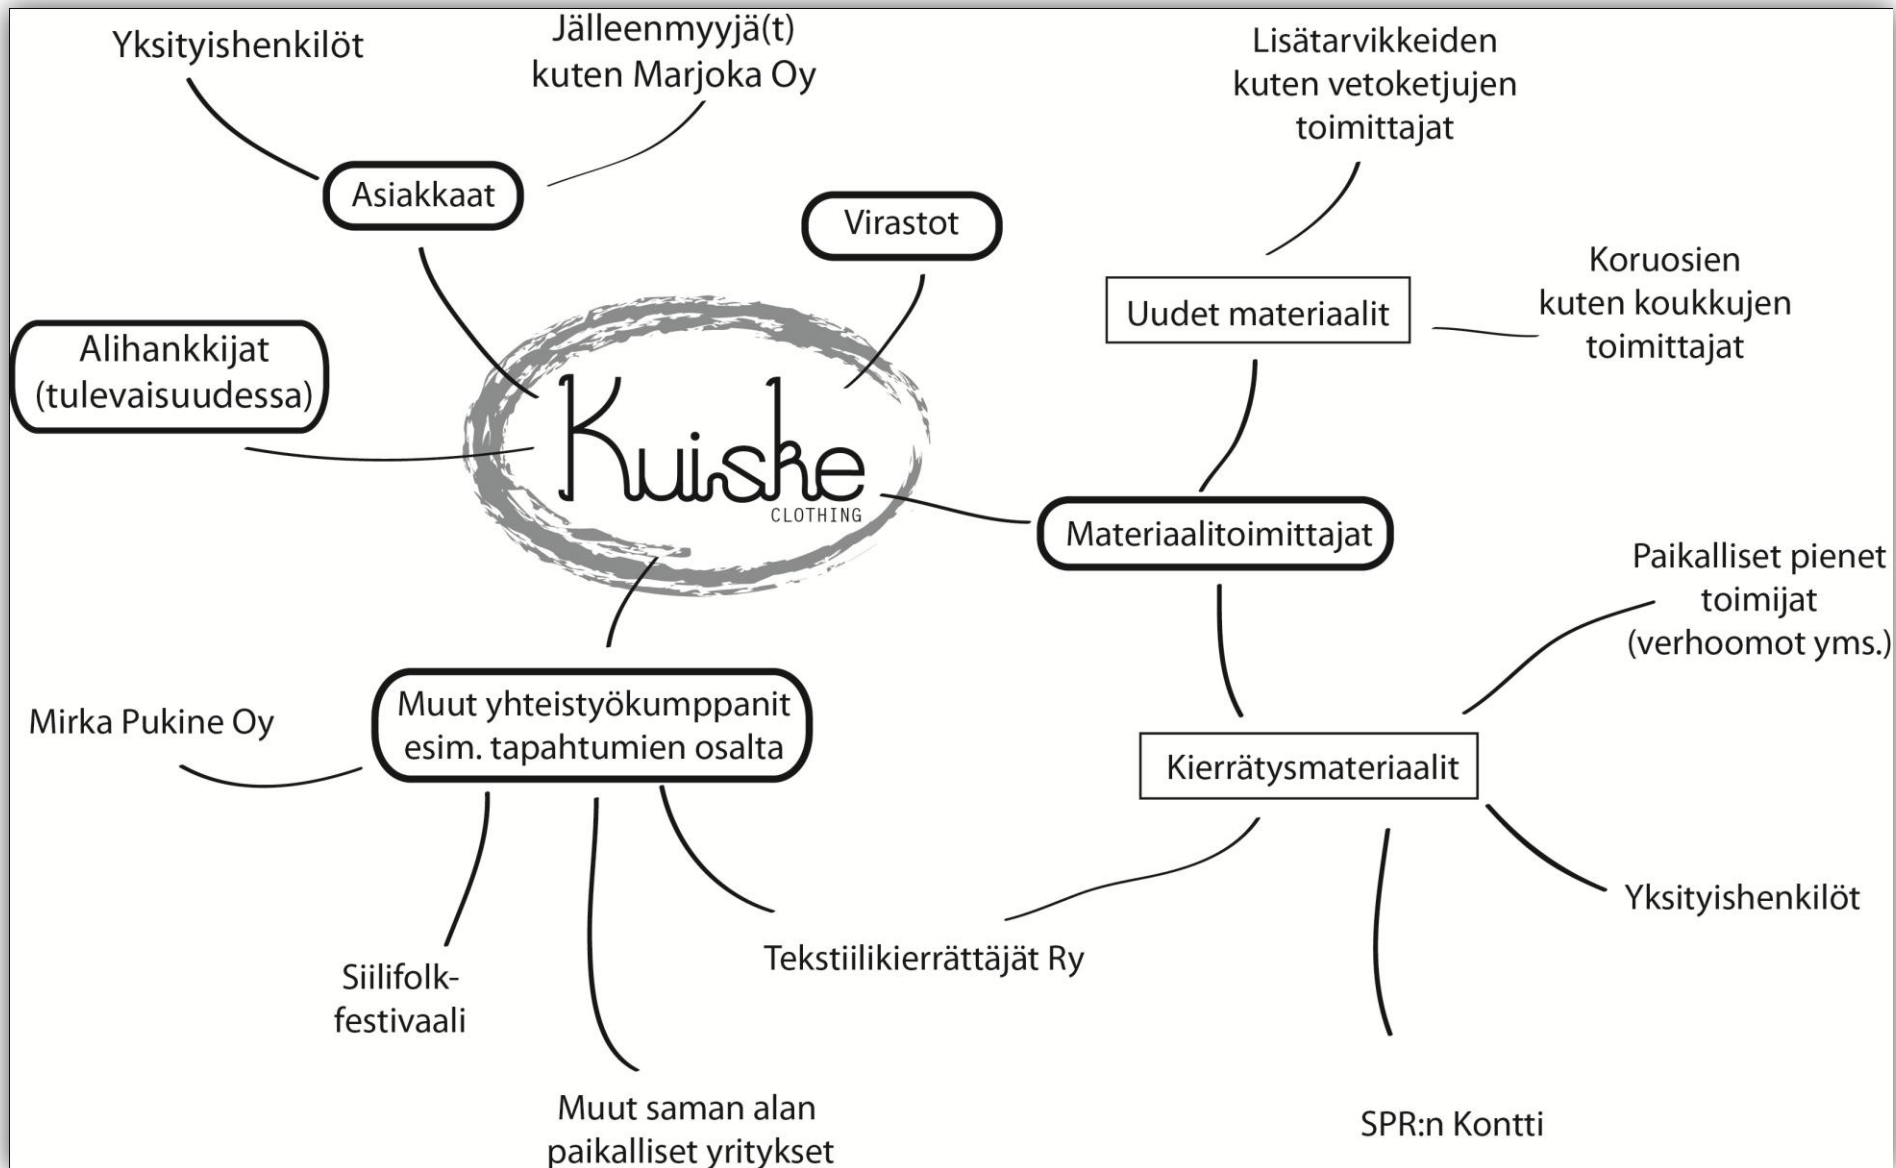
Yksityishenkilöt

Jälleenmyyjä(t)
kuten Marjoka Oy

Asiakkaat

Virastot

Lisätarvikkeiden
kuten vetoketjujen
toimittajat

Uudet materiaalit

Koruosien
kuten koukkujen
toimittajat

Alihankkijat
(tulevaisuudessa)

Kuiske
CLOTHING

Materiaalitoimittajat

Paikalliset pienet
toimijat
(verhoomot yms.)

Muut yhteistyökumppanit
esim. tapahtumien osalta

Mirka Pukine Oy

Kierrätysmateriaalit

Yksityishenkilöt

Tekstiilikierrättäjät Ry

Siilifolk-
festivaali

Muut saman alan
paikalliset yritykset

SPR:n Kontti